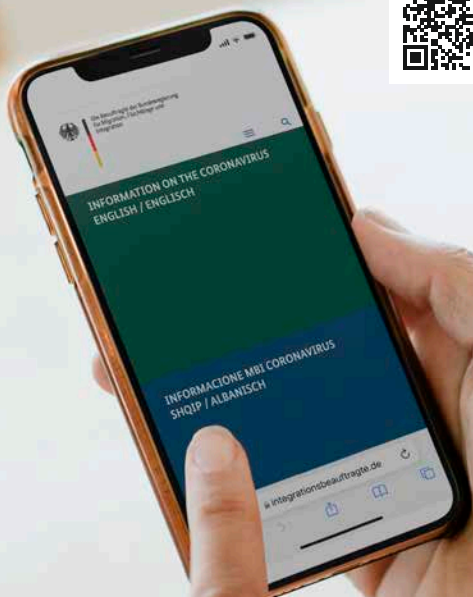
Die Beauftragte der Bundesregierung für Migration, Flüchtlinge und Integration

INFORMATION ON THE CORONAVIRUS
ENGLISH / ENGLISCH

INFORMACIONE MBI CORONAVIRUS
SHQIP / ALBANISCH

integrationsbeauftragte.de